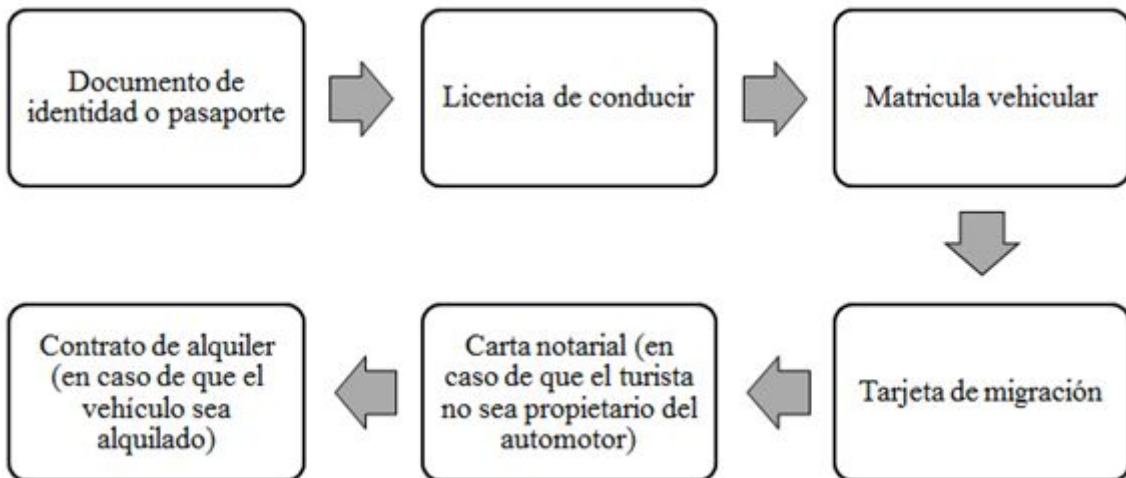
Documento de identidad o pasaporte

Licencia de conducir

Matricula vehicular

Tarjeta de migración

Carta notarial (en caso de que el turista no sea propietario del automotor)

Contrato de alquiler (en caso de que el vehículo sea alquilado)